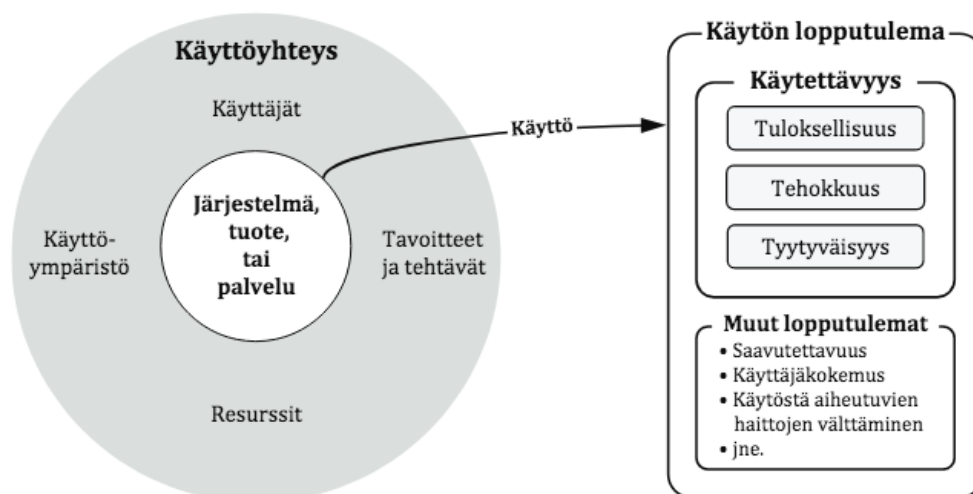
Käyttöyhteys

Käyttäjät

Käyttöympäristö

Järjestelmä, tuote, tai palvelu

Tavoitteet ja tehtävät

Resurssit

Käyttö

Käytön lopputulema

Käytettävyys

Tuloksellisuus

Tehokkuus

Tyytyväisyys

Muut lopputulemat

• Saavutettavuus
• Käyttäjäkokemus
• Käytöstä aiheutuvien haittojen välttäminen
• jne.